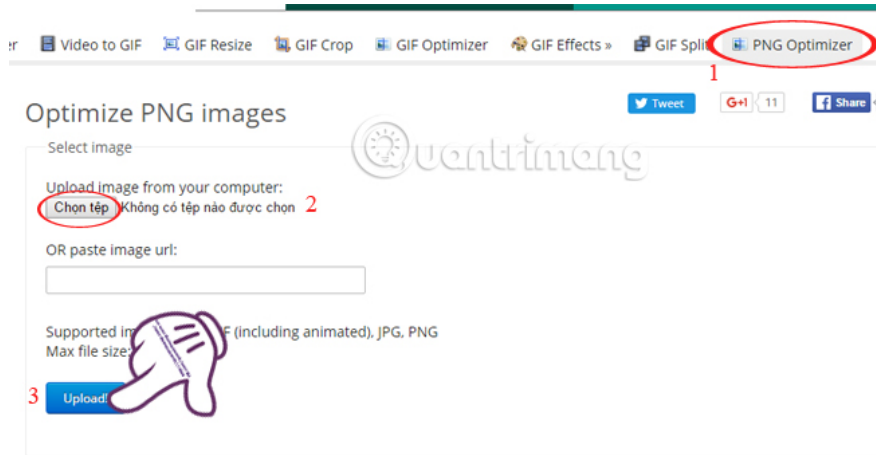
er Video to GIF GIF Resize GIF Crop GIF Optimizer GIF Effects » GIF Split PNG Optimizer

1

Optimize PNG images

Tweet G+1 11 Share

Select image

Quantrimang

Upload image from your computer:

Chọn tệp Không có tệp nào được chọn 2

OR paste image url:

Supported im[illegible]F (including animated), JPG, PNG
Max file size:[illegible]

3 Upload!